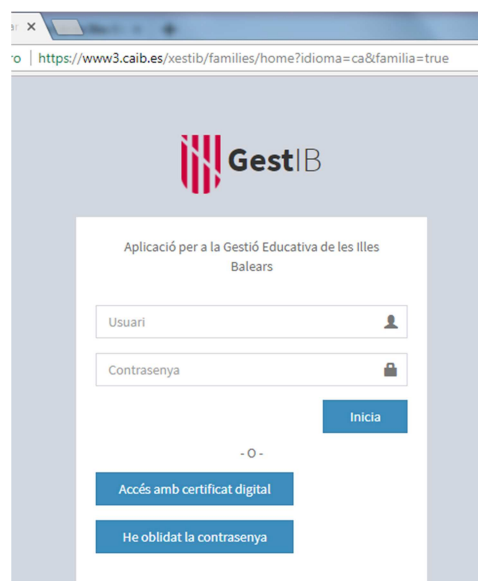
ar ×

ro | https://www3.caib.es/xestib/families/home?idioma=ca&familia=true

GestIB

Aplicació per a la Gestió Educativa de les Illes Balears

Usuari

Contrasenya

Inicia

- O -

Accés amb certificat digital

He oblidat la contrasenya